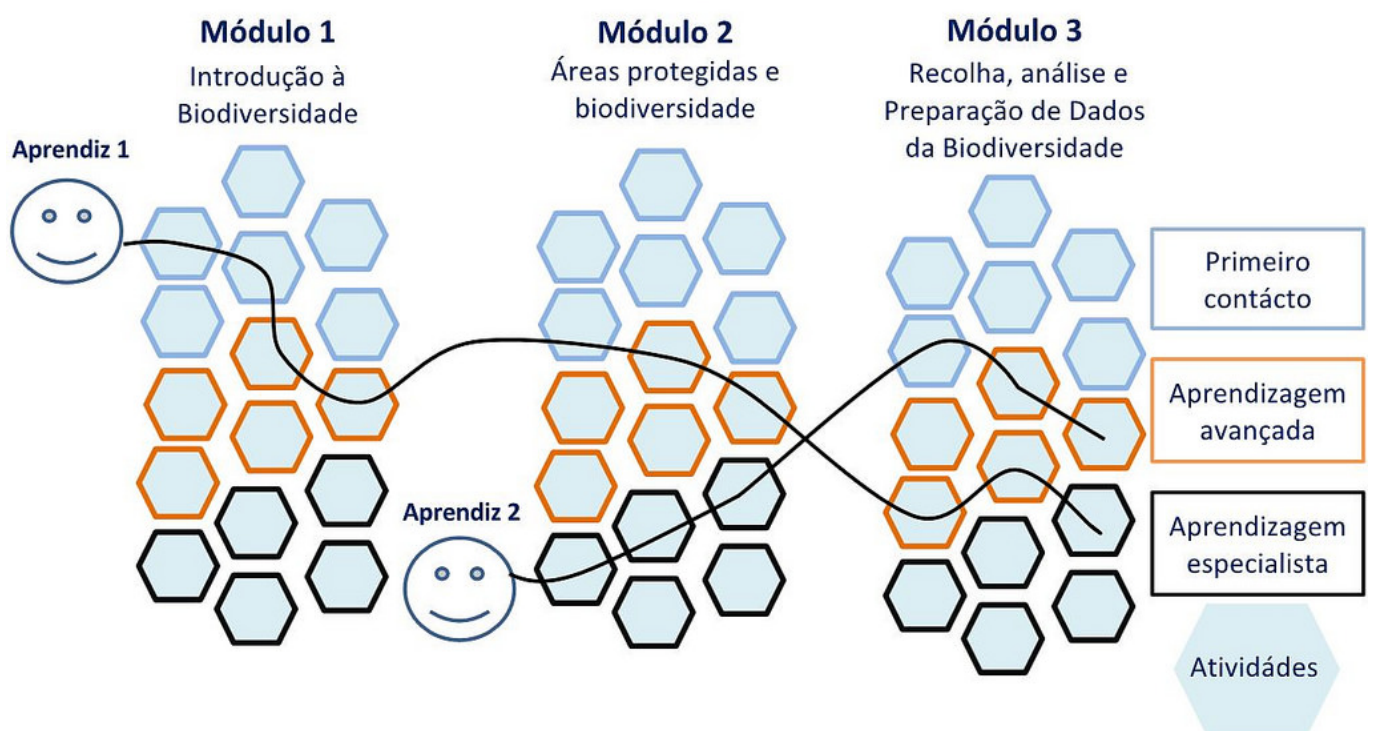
Módulo 1
Introdução à Biodiversidade

Módulo 2
Áreas protegidas e biodiversidade

Módulo 3
Recolha, análise e Preparação de Dados da Biodiversidade

Aprendiz 1

Aprendiz 2

Primeiro contácto

Aprendizagem avançada

Aprendizagem especialista

Atividádes